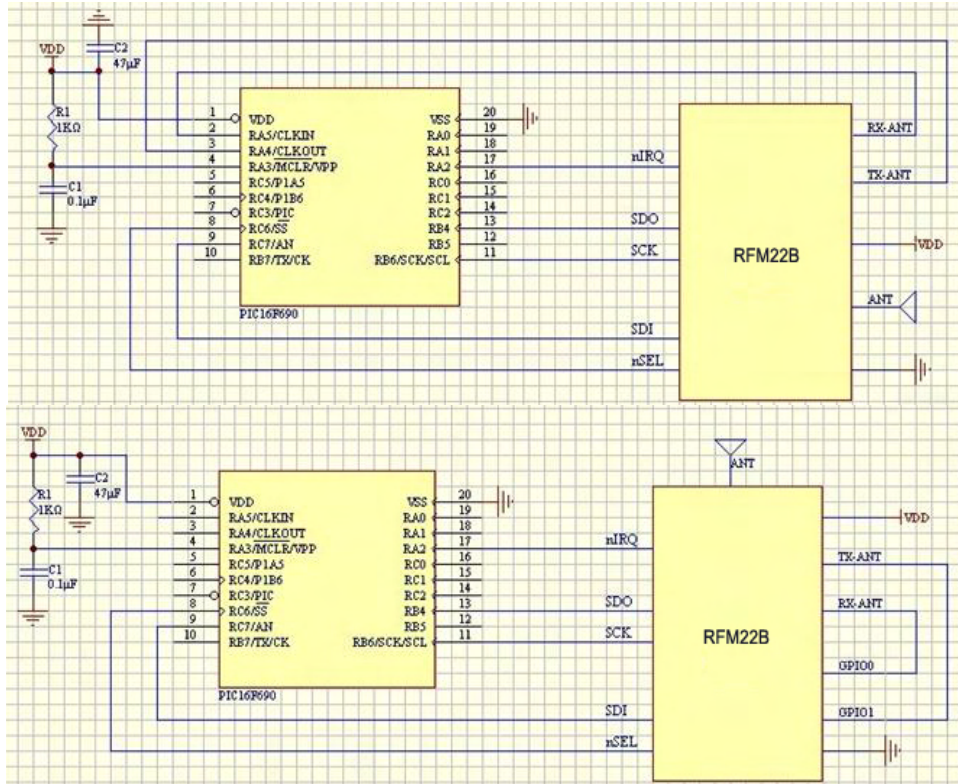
VDD
C2
47μF
R1
1KΩ
C1
0.1μF

1 VDD
2 RA5/CLKIN
3 RA4/CLKOUT
4 RA3/$\overline{MCLR}$/VPP
5 RC5/P1A5
6 RC4/P1B6
7 RC3/PIC
8 RC6/$\overline{SS}$
9 RC7/AN
10 RB7/TX/CK
VSS 20
RA0 19
RA1 18
RA2 17
RC0 16
RC1 15
RC2 14
RB4 13
RB5 12
RB6/SCK/SCL 11
PIC16F690

nIRQ
SDO
SCK
SDI
nSEL
RFM22B
RX-ANT
TX-ANT
VDD
ANT

VDD
C2
47μF
R1
1KΩ
C1
0.1μF

1 VDD
2 RA5/CLKIN
3 RA4/CLKOUT
4 RA3/$\overline{MCLR}$/VPP
5 RC5/P1A5
6 RC4/P1B6
7 RC3/PIC
8 RC6/$\overline{SS}$
9 RC7/AN
10 RB7/TX/CK
VSS 20
RA0 19
RA1 18
RA2 17
RC0 16
RC1 15
RC2 14
RB4 13
RB5 12
RB6/SCK/SCL 11
PIC16F690

ANT
nIRQ
SDO
SCK
SDI
nSEL
RFM22B
VDD
TX-ANT
RX-ANT
GPIO0
GPIO1